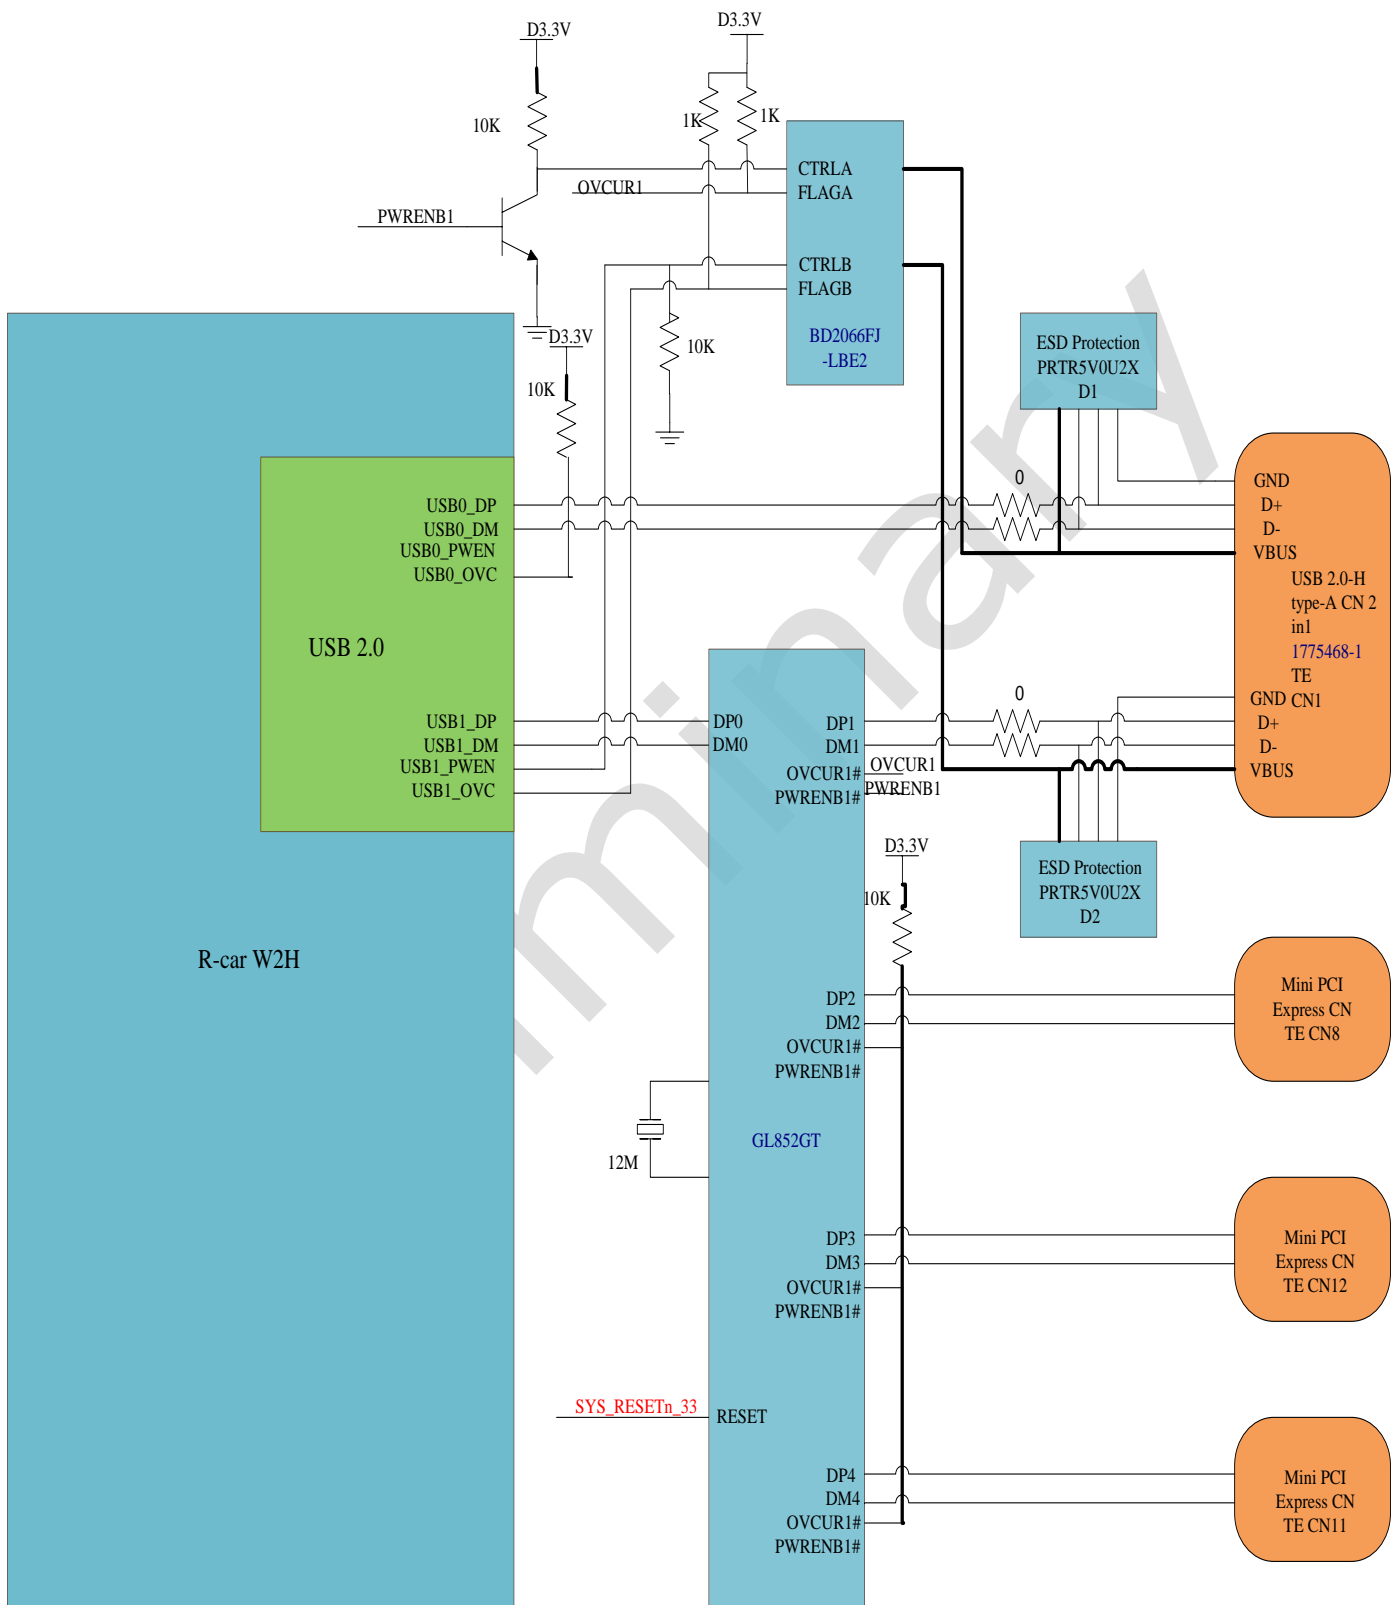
D3.3V
D3.3V
10K
1K
1K
CTRLA
FLAGA
OVCUR1
PWRENB1
CTRLB
FLAGB
D3.3V
10K
BD2066FJ
-LBE2
10K
ESD Protection
PRTR5V0U2X
D1
0
GND
D+
D-
VBUS
USB0_DP
USB0_DM
USB0_PWEN
USB0_OVC
USB 2.0-H
type-A CN 2
in1
1775468-1
TE
USB 2.0
0
GND CN1
D+
D-
VBUS
USB1_DP
USB1_DM
USB1_PWEN
USB1_OVC
DP0
DM0
DP1
DM1
OVCUR1#
PWRENB1#
OVCUR1
PWRENB1
D3.3V
10K
ESD Protection
PRTR5V0U2X
D2
R-car W2H
Mini PCI
Express CN
TE CN8
DP2
DM2
OVCUR1#
PWRENB1#
GL852GT
12M
Mini PCI
Express CN
TE CN12
DP3
DM3
OVCUR1#
PWRENB1#
SYS_RESETn_33
RESET
Mini PCI
Express CN
TE CN11
DP4
DM4
OVCUR1#
PWRENB1#
Preliminary